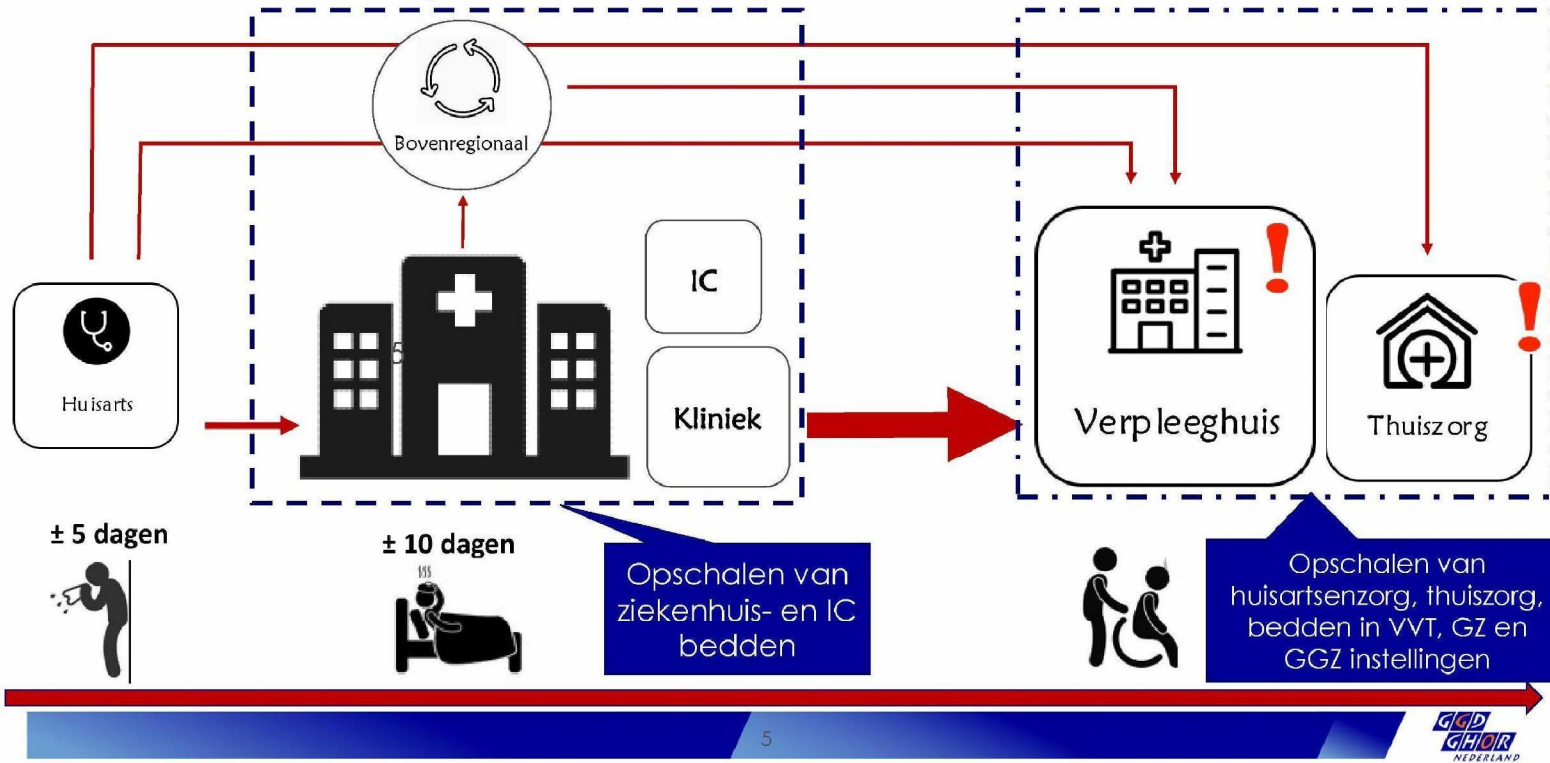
Bovenregionaal

IC

Huisarts

5

Kliniek

Verpleeghuis

Thuiszorg

± 5 dagen

± 10 dagen

Opschalen van ziekenhuis- en IC bedden

Opschalen van huisartsenzorg, thuiszorg, bedden in VVT, GZ en GGZ instellingen

5

GGD GHOR NEDERLAND